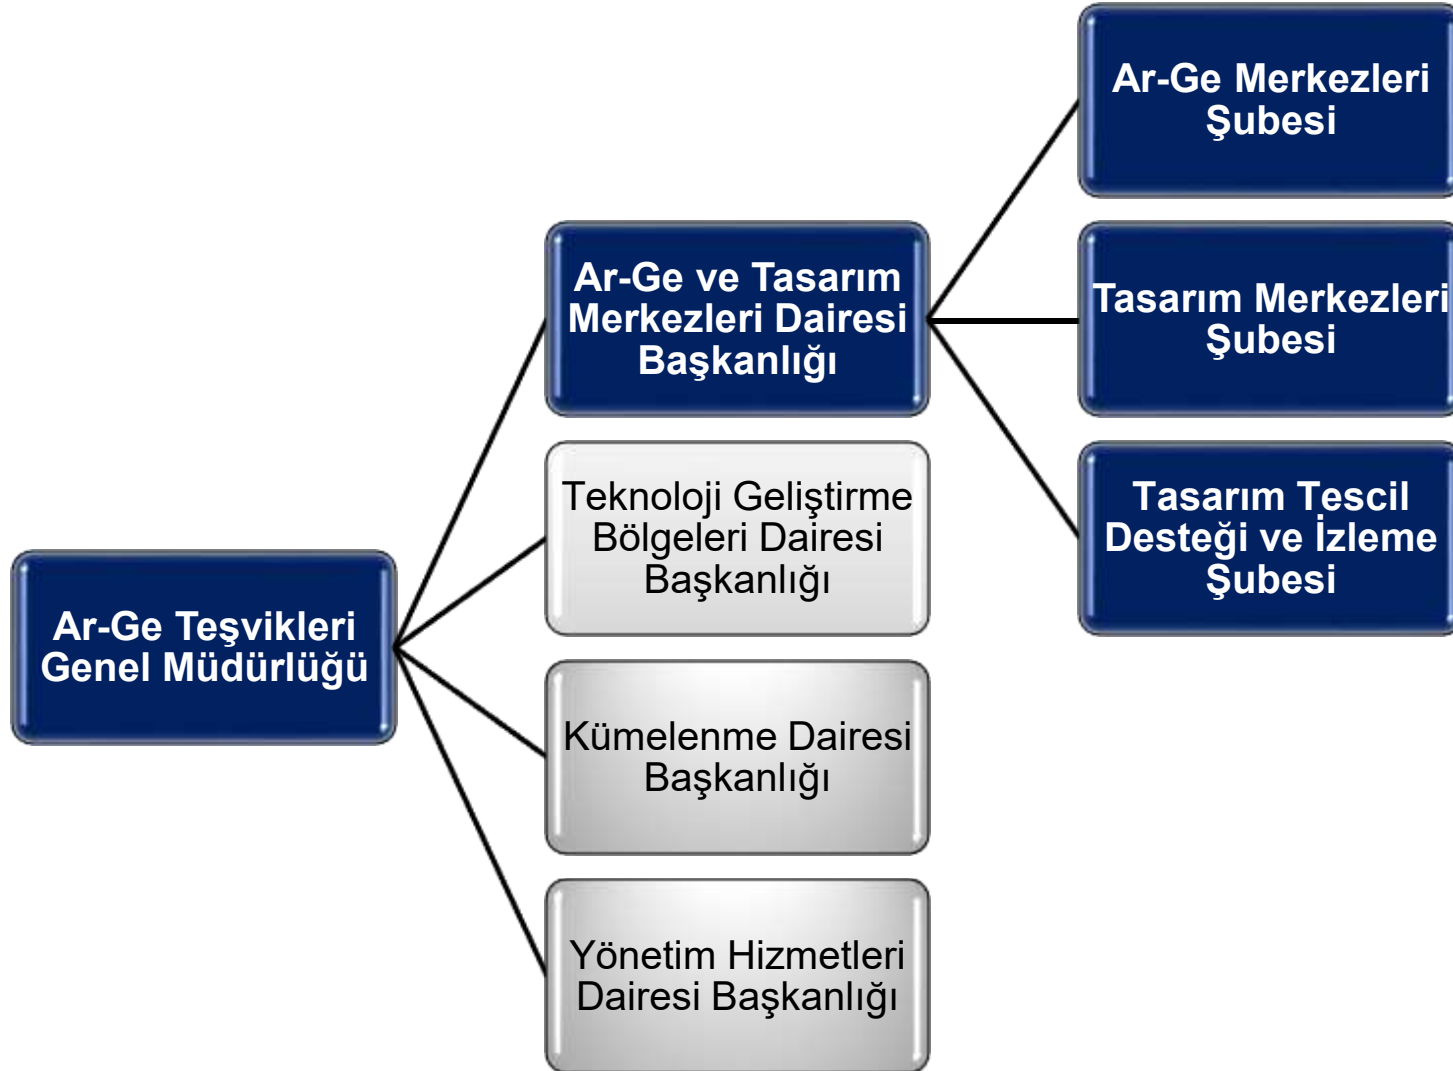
Ar-Ge Teşvikleri Genel Müdürlüğü

Ar-Ge ve Tasarım Merkezleri Dairesi Başkanlığı

Teknoloji Geliştirme Bölgeleri Dairesi Başkanlığı

Kümelenme Dairesi Başkanlığı

Yönetim Hizmetleri Dairesi Başkanlığı

Ar-Ge Merkezleri Şubesi

Tasarım Merkezleri Şubesi

Tasarım Tescil Desteği ve İzleme Şubesi